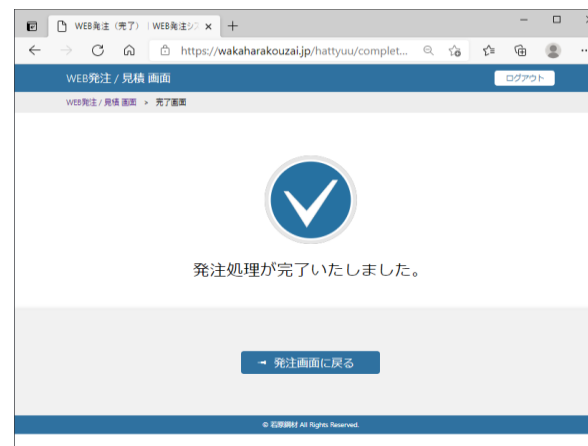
WEB発注（完了） | WEB発注シス ×

https://wakaharakouzai.jp/hattyuu/complet...

WEB発注 / 見積 画面

ログアウト

WEB発注 / 見積 画面 > 完了画面

発注処理が完了いたしました。

発注画面に戻る

© 若原鋼材 All Rights Reserved.